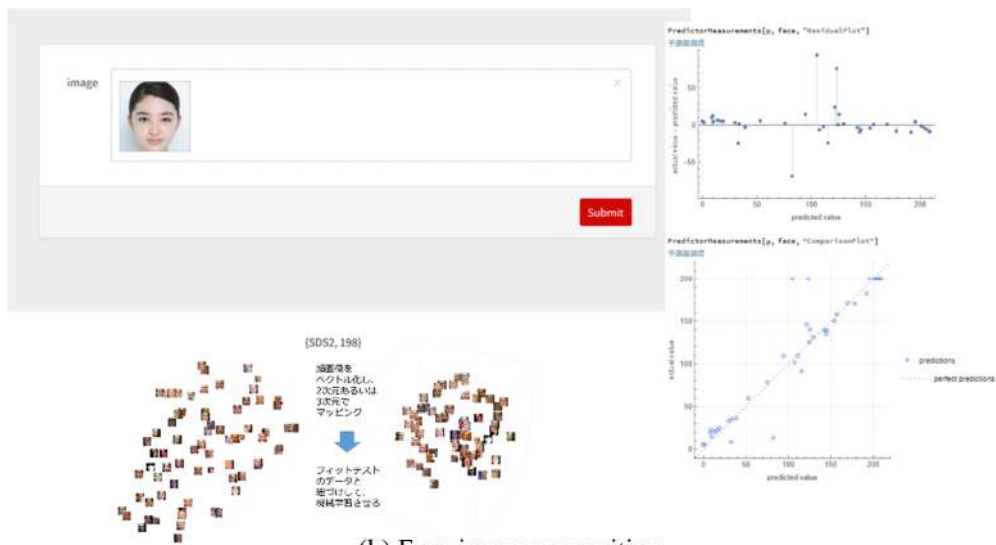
image

×

Submit

PredictorMeasurements[p, face, "ResidualPlot"]

予測値測定

50

0

-50

actual value - predicted value

0 50 100 150 200

predicted value

PredictorMeasurements[p, face, "ComparisonPlot"]

予測値測定

200

150

100

50

0

actual value

0 50 100 150 200

predicted value

predictions

perfect predictions

{5852, 198}

顔画像をベクトル化し、2次元あるいは3次元でマッピング

フィットテストのデータと紐づけして、機械学習させる

(b) F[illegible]